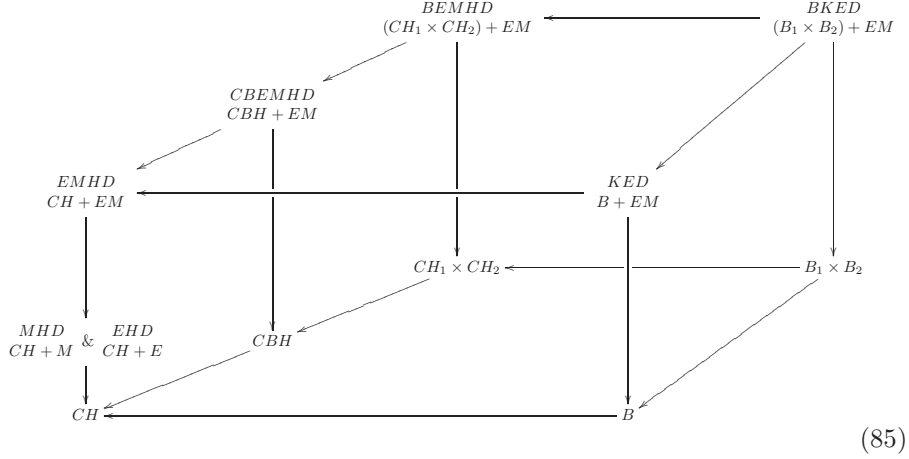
$BEMHD$
$(CH_1 \times CH_2) + EM$

$BKED$
$(B_1 \times B_2) + EM$

$CBEMHD$
$CBH + EM$

$EMHD$
$CH + EM$

$KED$
$B + EM$

$CH_1 \times CH_2$

$B_1 \times B_2$

$MHD$
$CH + M$
&
$EHD$
$CH + E$

$CBH$

$CH$

$B$

(85)